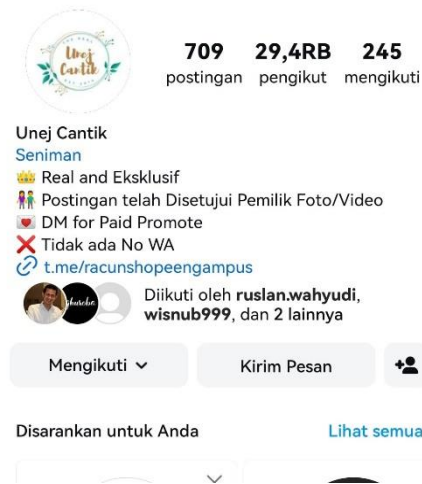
Unej Cantik

709 postingan
29,4RB pengikut
245 mengikuti

Unej Cantik
Seniman
👑 Real and Eksklusif
👫 Postingan telah Disetujui Pemilik Foto/Video
💌 DM for Paid Promote
❌ Tidak ada No WA
t.me/racunshopeengampus
Diikuti oleh **ruslan.wahyudi**, **wisnub999**, dan 2 lainnya

Mengikuti
Kirim Pesan

Disarankan untuk Anda
Lihat semua